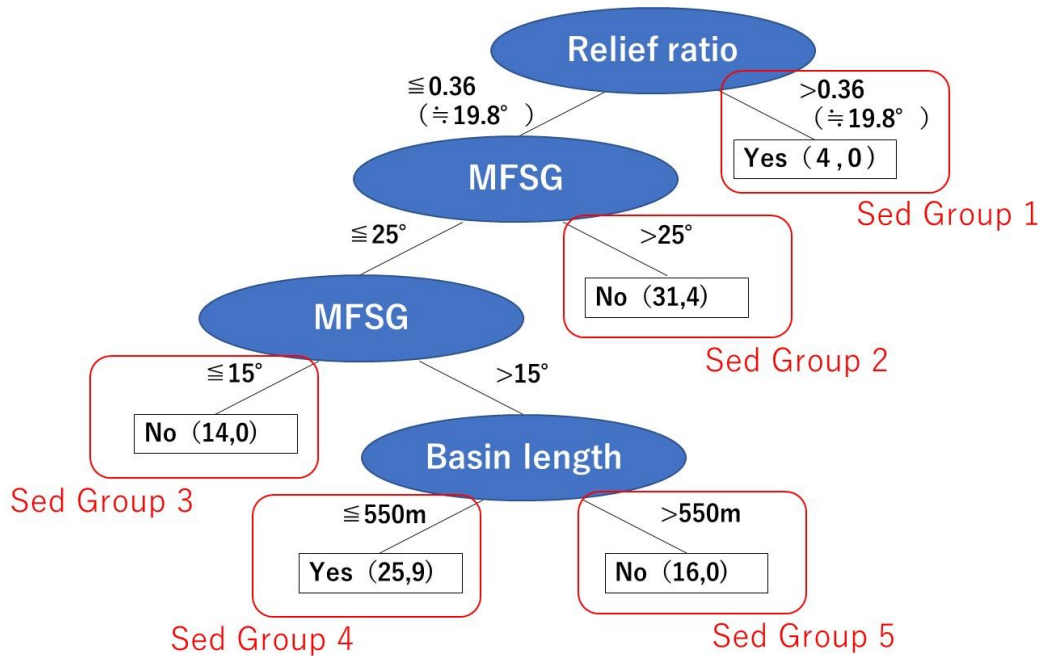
Relief ratio

≦0.36
(≒19.8°)

>0.36
(≒19.8°)

Yes (4,0)

Sed Group 1

MFSG

≦25°

>25°

No (31,4)

Sed Group 2

MFSG

≦15°

No (14,0)

Sed Group 3

>15°

Basin length

≦550m

Yes (25,9)

Sed Group 4

>550m

No (16,0)

Sed Group 5